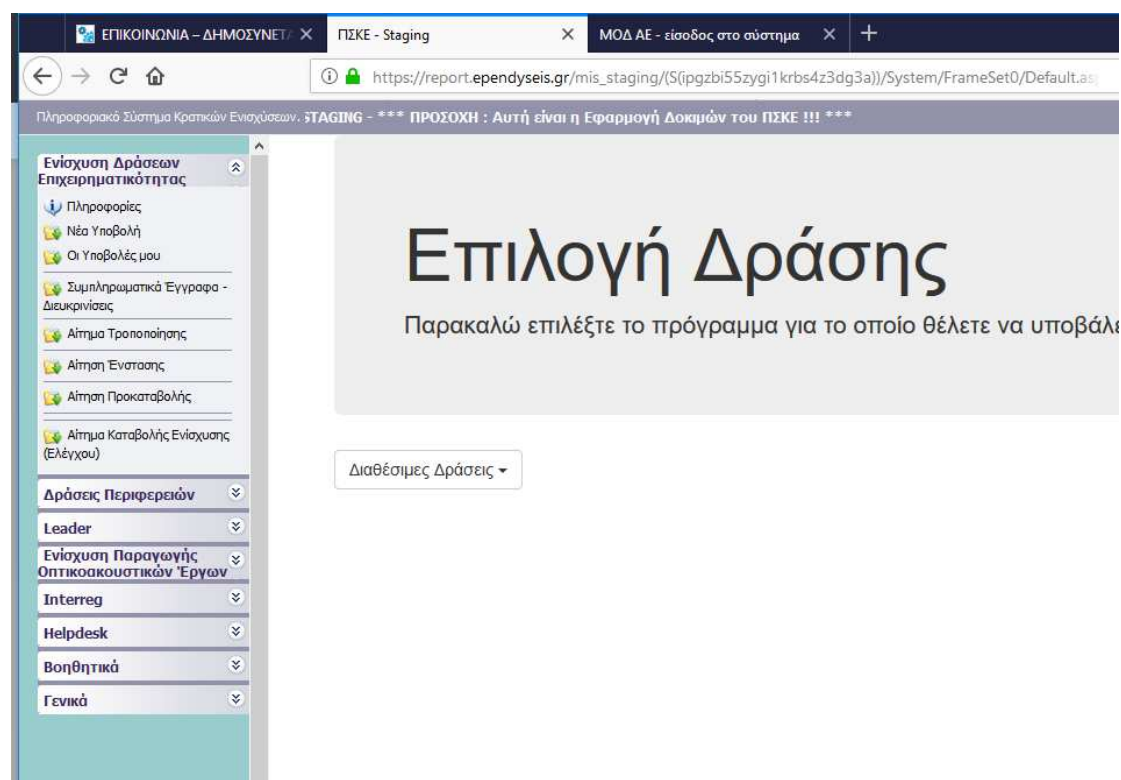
ΕΠΙΚΟΙΝΩΝΙΑ – ΔΗΜΟΣΥΝΕΤ
ΠΣΚΕ - Staging
ΜΟΔ ΑΕ - είσοδος στο σύστημα
+

https://report.ependyseis.gr/mis_staging/(S(ipgzbi55zygi1krbs4z3dg3a))/System/FrameSet0/Default.as

Πληροφοριακό Σύστημα Κρατικών Ενισχύσεων. STAGING - *** ΠΡΟΣΟΧΗ : Αυτή είναι η Εφαρμογή Δοκιμών του ΠΣΚΕ !!! ***

Ενίσχυση Δράσεων Επιχειρηματικότητας
Πληροφορίες
Νέα Υποβολή
Οι Υποβολές μου
Συμπληρωματικά Έγγραφα - Διευκρινίσεις
Αίτημα Τροποποίησης
Αίτηση Ένστασης
Αίτηση Προκαταβολής
Αίτημα Καταβολής Ενίσχυσης (Ελέγχου)
Δράσεις Περιφερειών
Leader
Ενίσχυση Παραγωγής Οπτικοακουστικών Έργων
Interreg
Helpdesk
Βοηθητικά
Γενικά

Επιλογή Δράσης

Παρακαλώ επιλέξτε το πρόγραμμα για το οποίο θέλετε να υποβάλε

Διαθέσιμες Δράσεις